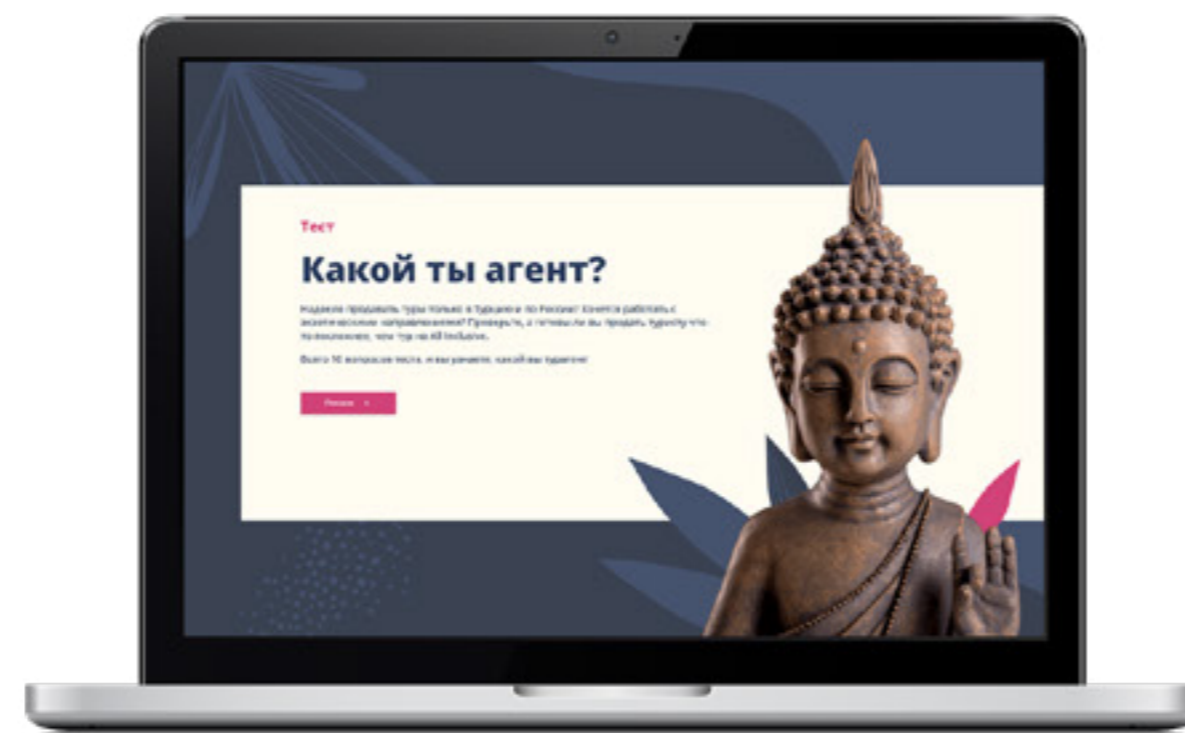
Тест

Какой ты агент?

Надоело продавать туры только в Турцию и по России? Хочется работать с экзотическими направлениями? Проверьте, а готовы ли вы продать туристу что-то посложнее, чем тур на All Inclusive.

Всего 10 вопросов теста, и вы узнаете, какой вы турагент

Поехали →